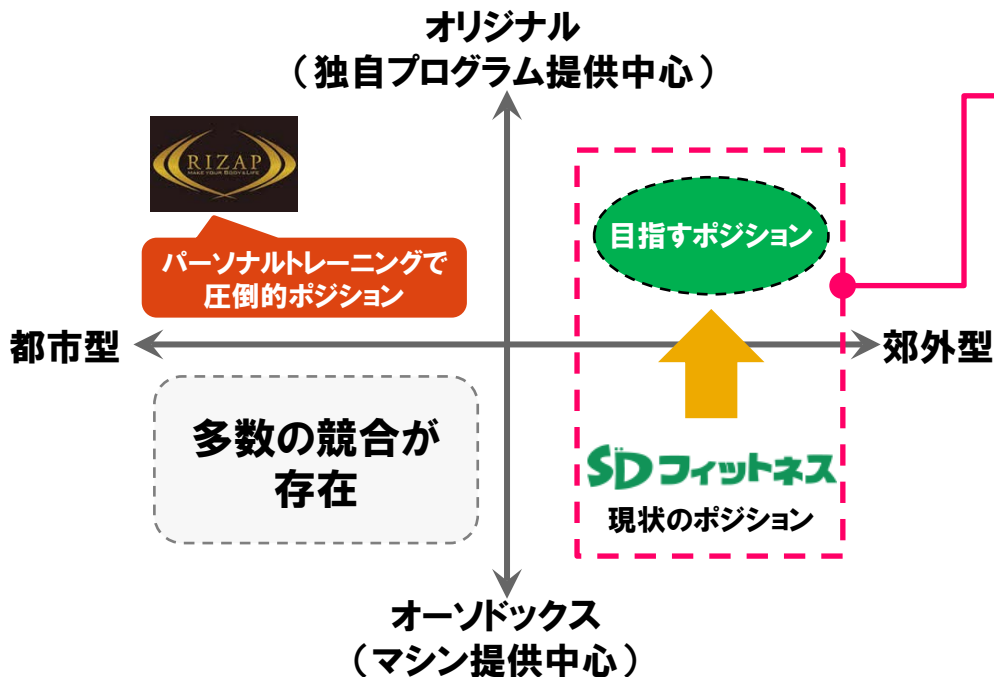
オリジナル
（独自プログラム提供中心）

RIZAP
MAKE YOUR BODY&LIFE

パーソナルトレーニングで圧倒的ポジション

目指すポジション

都市型

郊外型

多数の競合が存在

SDフィットネス
現状のポジション

オーソドックス
（マシン提供中心）